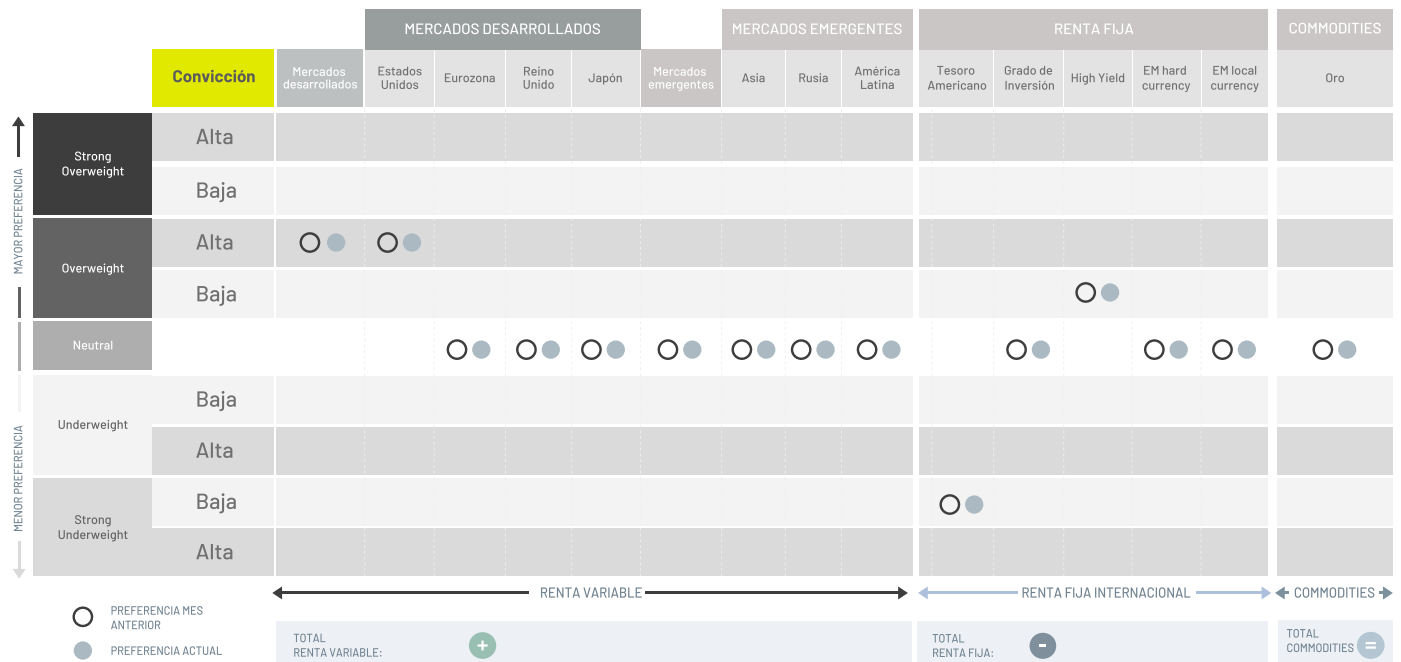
| | | MERCADOS DESARROLLADOS | | | | | MERCADOS EMERGENTES | | | RENTA FIJA | | | | | COMMODITIES |
|---|---|---|---|---|---|---|---|---|---|---|---|---|---|---|---|
| | Convicción | Mercados desarrollados | Estados Unidos | Eurozona | Reino Unido | Japón | Mercados emergentes | Asia | Rusia | América Latina | Tesoro Americano | Grado de Inversión | High Yield | EM hard currency | EM local currency | Oro |
| Strong Overweight | Alta | | | | | | | | | | | | | | | |
| | Baja | | | | | | | | | | | | | | | |
| Overweight | Alta | ○ ● | ○ ● | | | | | | | | | | | | | |
| | Baja | | | | | | | | | | | | ○ ● | | | |
| Neutral | | | | ○ ● | ○ ● | ○ ● | ○ ● | ○ ● | ○ ● | ○ ● | | ○ ● | | ○ ● | ○ ● | ○ ● |
| Underweight | Baja | | | | | | | | | | | | | | | |
| | Alta | | | | | | | | | | | | | | | |
| Strong Underweight | Baja | | | | | | | | | | ○ ● | | | | | |
| | Alta | | | | | | | | | | | | | | | |

MAYOR PREFERENCIA
MENOR PREFERENCIA

RENTA VARIABLE
RENTA FIJA INTERNACIONAL
COMMODITIES

PREFERENCIA MES ANTERIOR
PREFERENCIA ACTUAL

TOTAL RENTA VARIABLE: +
TOTAL RENTA FIJA: -
TOTAL COMMODITIES =